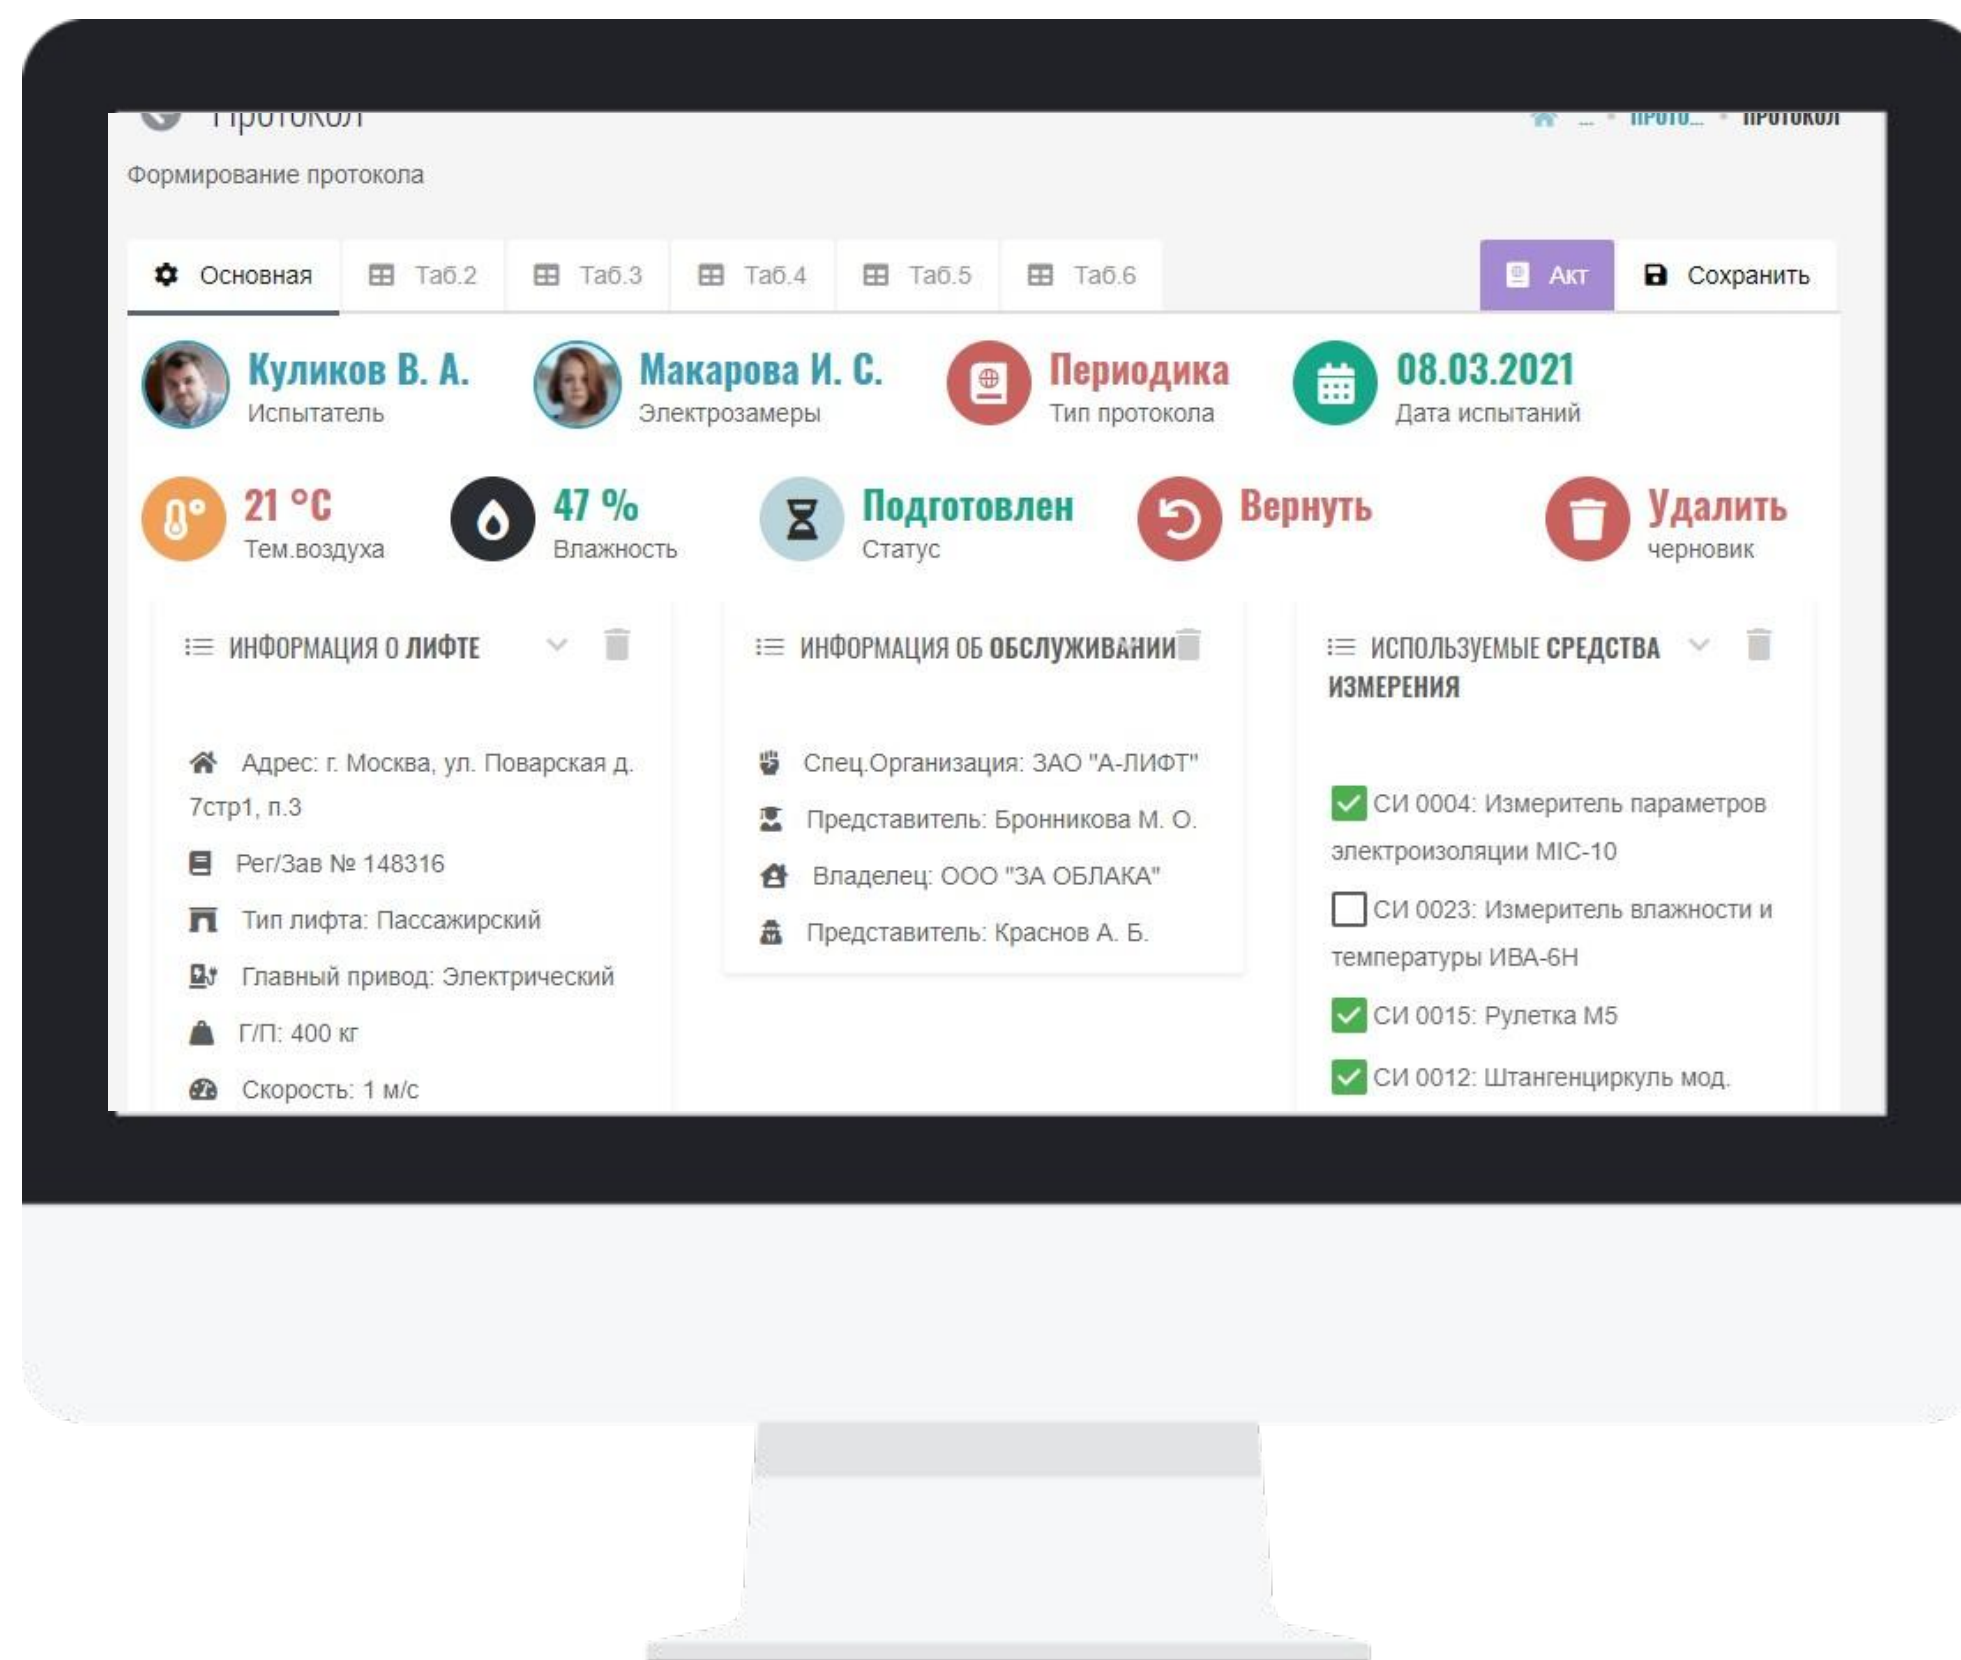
Протокол

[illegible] ПРОТО... • ПРОТОКОЛ

Формирование протокола

Основная | Таб.2 | Таб.3 | Таб.4 | Таб.5 | Таб.6

Акт

Сохранить

Куликов В. А.
Испытатель

Макарова И. С.
Электрозамеры

Периодика
Тип протокола

08.03.2021
Дата испытаний

21 °C
Тем.воздуха

47 %
Влажность

Подготовлен
Статус

Вернуть

Удалить
черновик

ИНФОРМАЦИЯ О ЛИФТЕ

Адрес: г. Москва, ул. Поварская д. 7стр1, п.3

Рег/Зав № 148316

Тип лифта: Пассажирский

Главный привод: Электрический

Г/П: 400 кг

Скорость: 1 м/с

ИНФОРМАЦИЯ ОБ ОБСЛУЖИВАНИИ

Спец.Организация: ЗАО "А-ЛИФТ"

Представитель: Бронникова М. О.

Владелец: ООО "ЗА ОБЛАКА"

Представитель: Краснов А. Б.

ИСПОЛЬЗУЕМЫЕ СРЕДСТВА ИЗМЕРЕНИЯ

СИ 0004: Измеритель параметров электроизоляции MIC-10

СИ 0023: Измеритель влажности и температуры ИВА-6Н

СИ 0015: Рулетка М5

СИ 0012: Штангенциркуль мод.